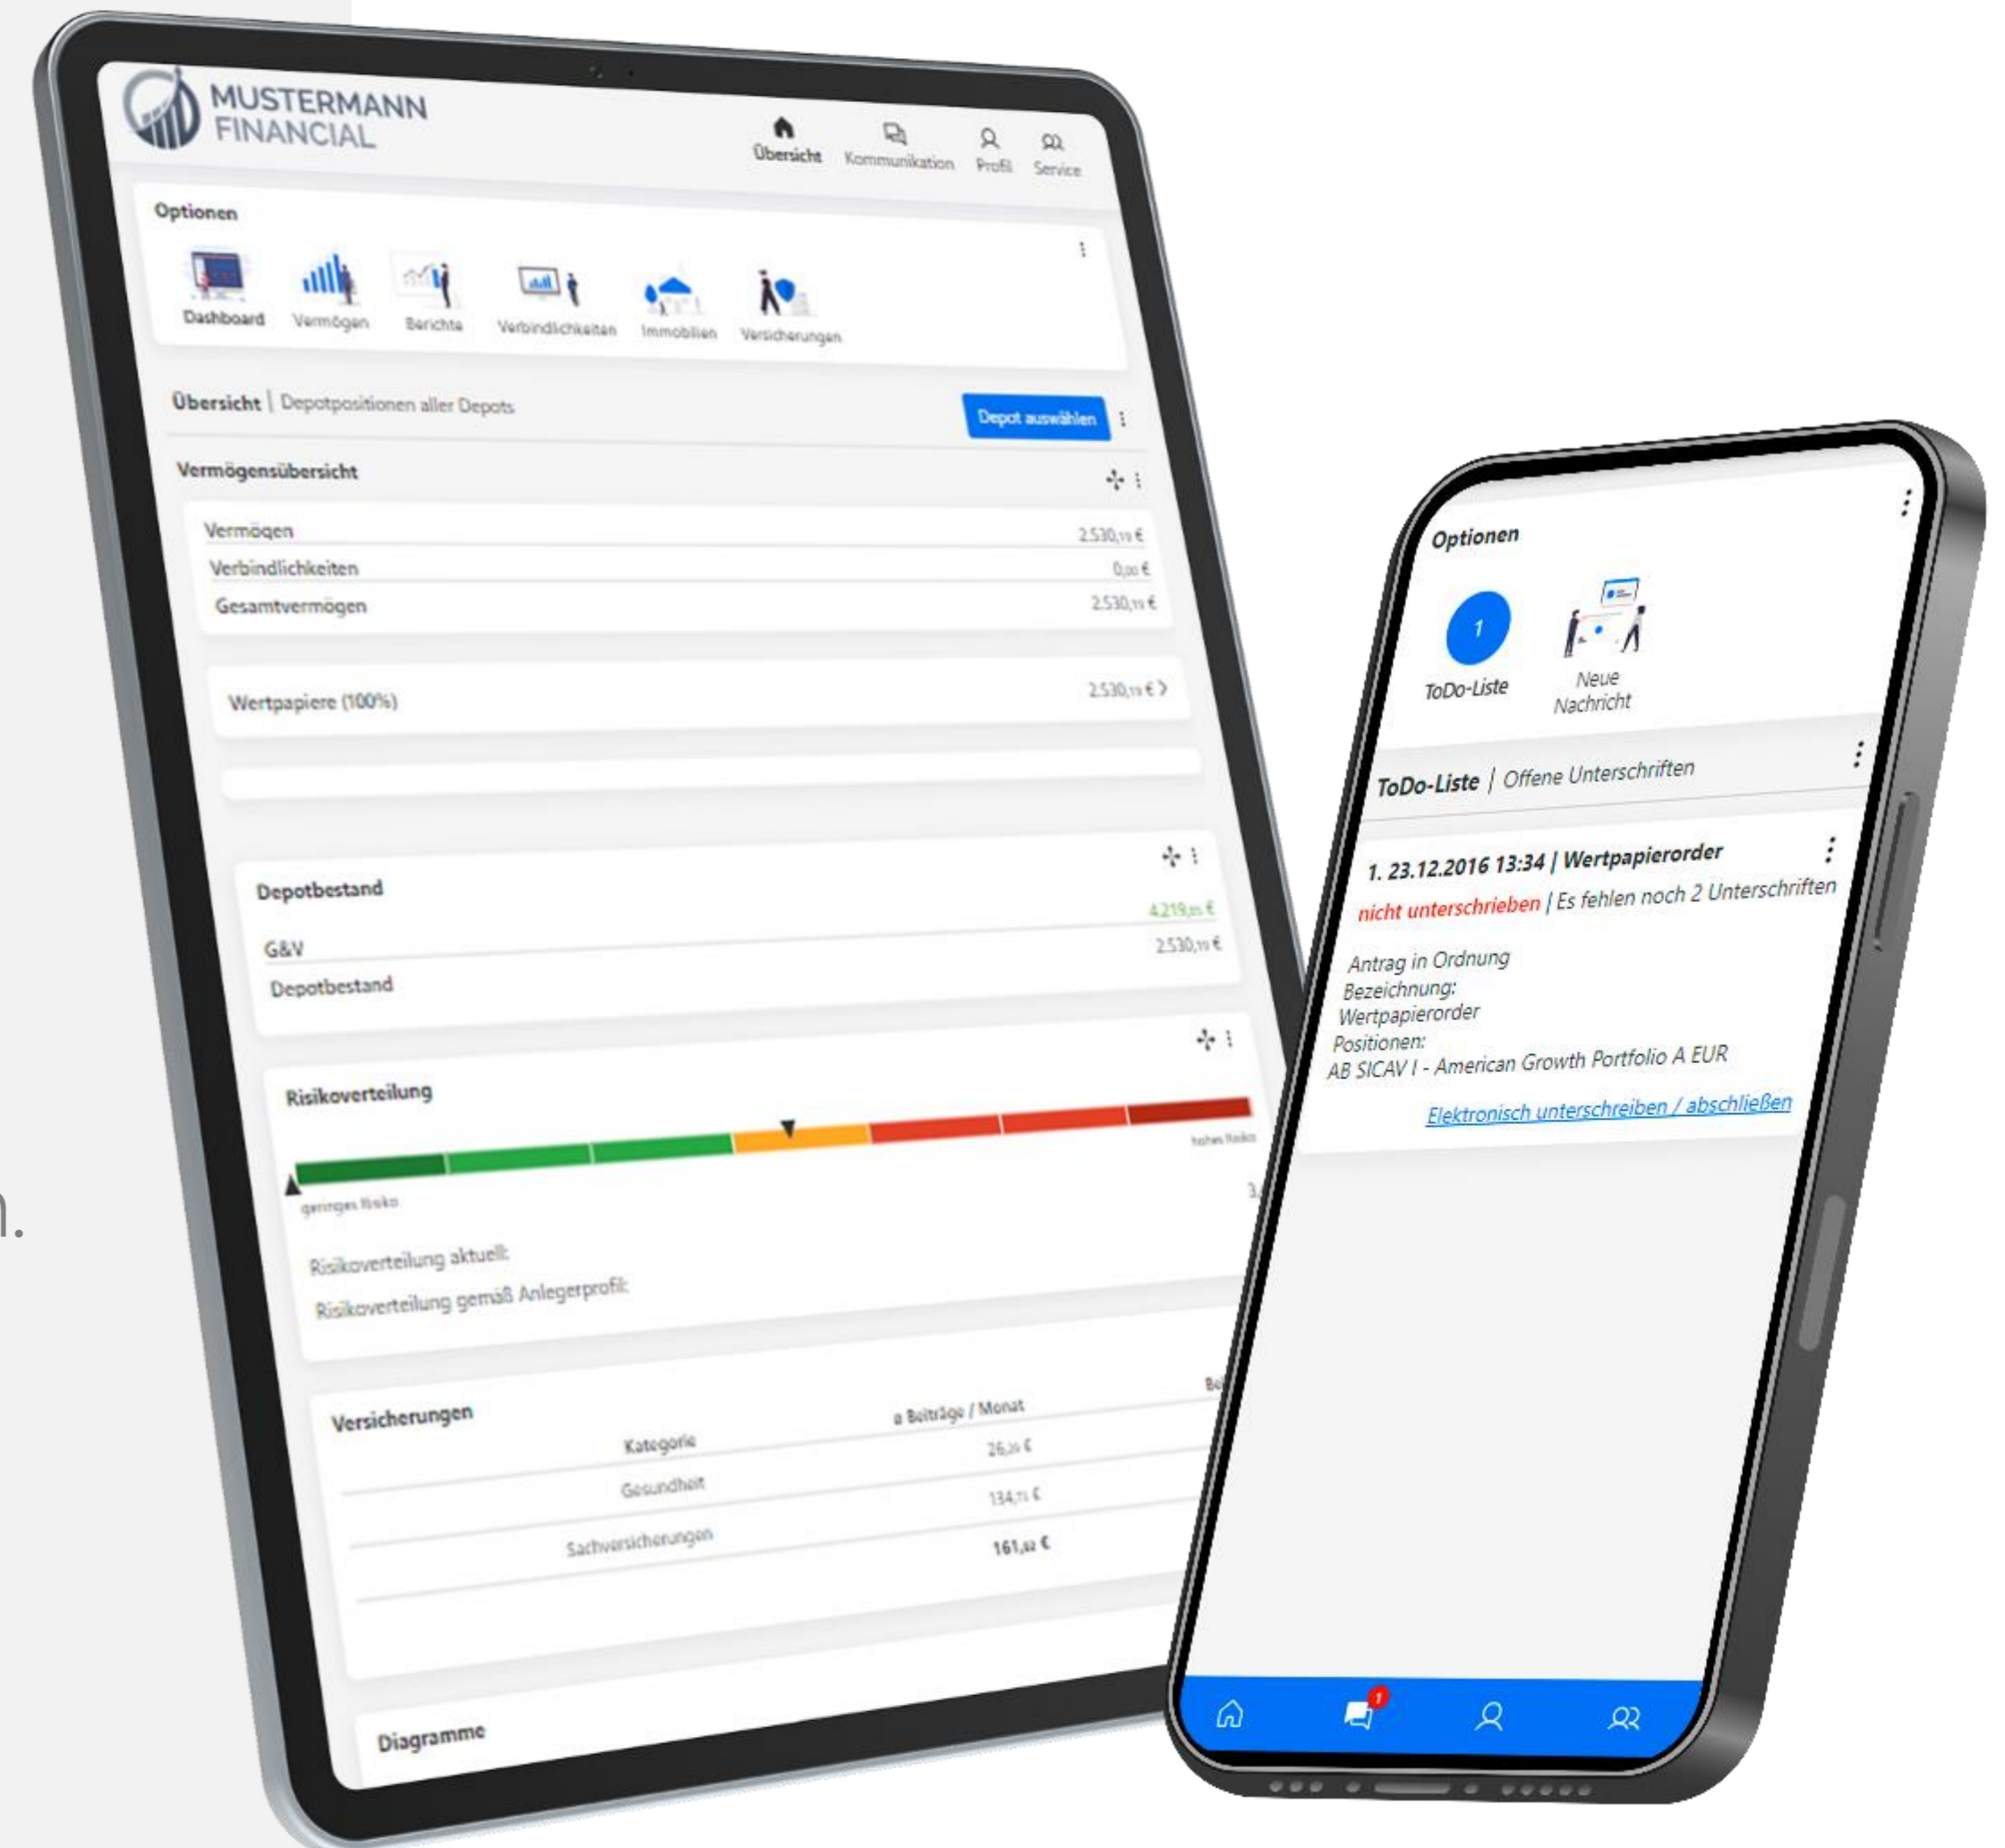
MUSTERMANN FINANCIAL

Übersicht Kommunikation Profil Service

Optionen

Dashboard Vermögen Berichte Verbindlichkeiten Immobilien Versicherungen

Übersicht | Depotpositionen aller Depots

Depot auswählen

Vermögensübersicht

| Vermögen | 2.530,19 € |
|---|---|
| Verbindlichkeiten | 0,00 € |
| Gesamtvermögen | 2.530,19 € |

Wertpapiere (100%) 2.530,19 €

Depotbestand

4.219,85 €

| G&V | 2.530,19 € |
|---|---|
| Depotbestand | |

Risikoverteilung

hohes Risiko

geringes Risiko

3,

Risikoverteilung aktuell:

Risikoverteilung gemäß Anlegerprofil:

Versicherungen

| Kategorie | ø Beiträge / Monat | Bei |
|---|---|---|
| Gesundheit | 26,30 € | |
| Sachversicherungen | 134,71 € | |
| | 161,02 € | |

Diagramme

n.

Optionen

1

ToDo-Liste

Neue Nachricht

ToDo-Liste | Offene Unterschriften

1. 23.12.2016 13:34 | Wertpapierorder

nicht unterschrieben | Es fehlen noch 2 Unterschriften

Antrag in Ordnung
Bezeichnung:
Wertpapierorder
Positionen:
AB SICAV I - American Growth Portfolio A EUR

Elektronisch unterschreiben / abschließen

1